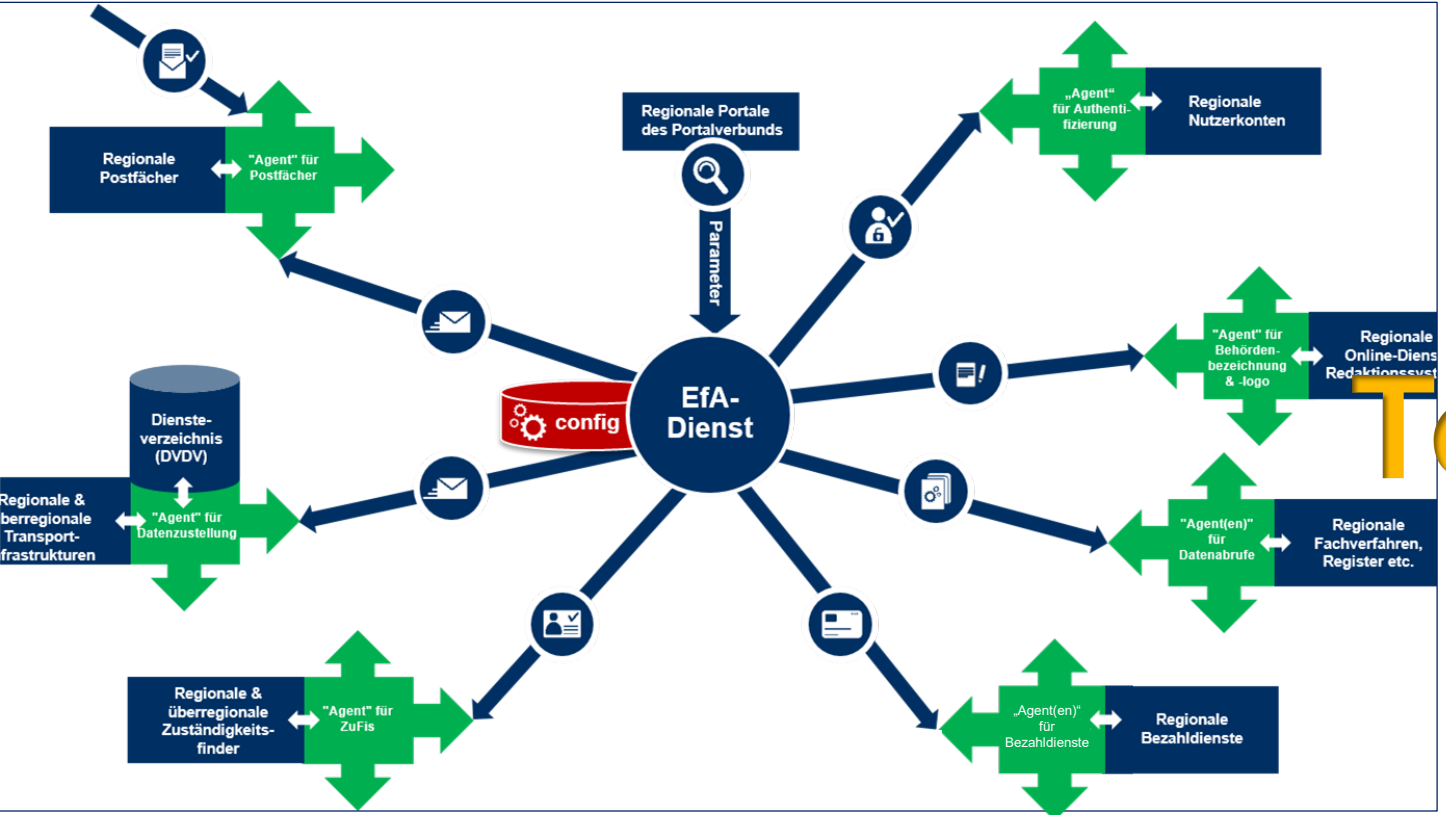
Regionale Postfächer

"Agent" für Postfächer

Regionale Portale des Portalverbunds

Parameter

„Agent“ für Authentifizierung

Regionale Nutzerkonten

"Agent" für Behördenbezeichnung & -logo

Regionale Online-Dienst Redaktionssyst

config

EfA-Dienst

Diensteverzeichnis (DVDV)

Regionale & überregionale Transportinfrastrukturen

"Agent" für Datenzustellung

"Agent(en)" für Datenabrufe

Regionale Fachverfahren, Register etc.

Regionale & überregionale Zuständigkeitsfinder

"Agent" für ZuFis

„Agent(en)“ für Bezahldienste

Regionale Bezahldienste

T